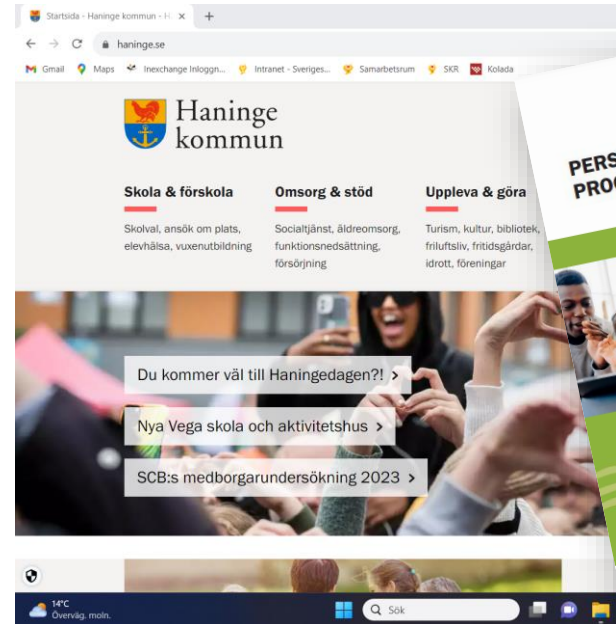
Startsida - Haninge kommun - H ×  +

haninge.se

Gmail  Maps  Inexchange Inloggn...  Intranet - Sveriges...  Samarbetsrum  SKR  Kolada

Haninge kommun

Skola & förskola
Skolval, ansök om plats, elevhälsa, vuxenutbildning

Omsorg & stöd
Socialtjänst, äldreomsorg, funktionsnedsättning, försörjning

Uppleva & göra
Turism, kultur, bibliotek, friluftsliv, fritidsgårdar, idrott, föreningar

Du kommer väl till Haningedagen?! >

Nya Vega skola och aktivitetshus >

SCB:s medborgarundersökning 2023 >

PERS
PROC

14°C
Överväg. moln.

Sök